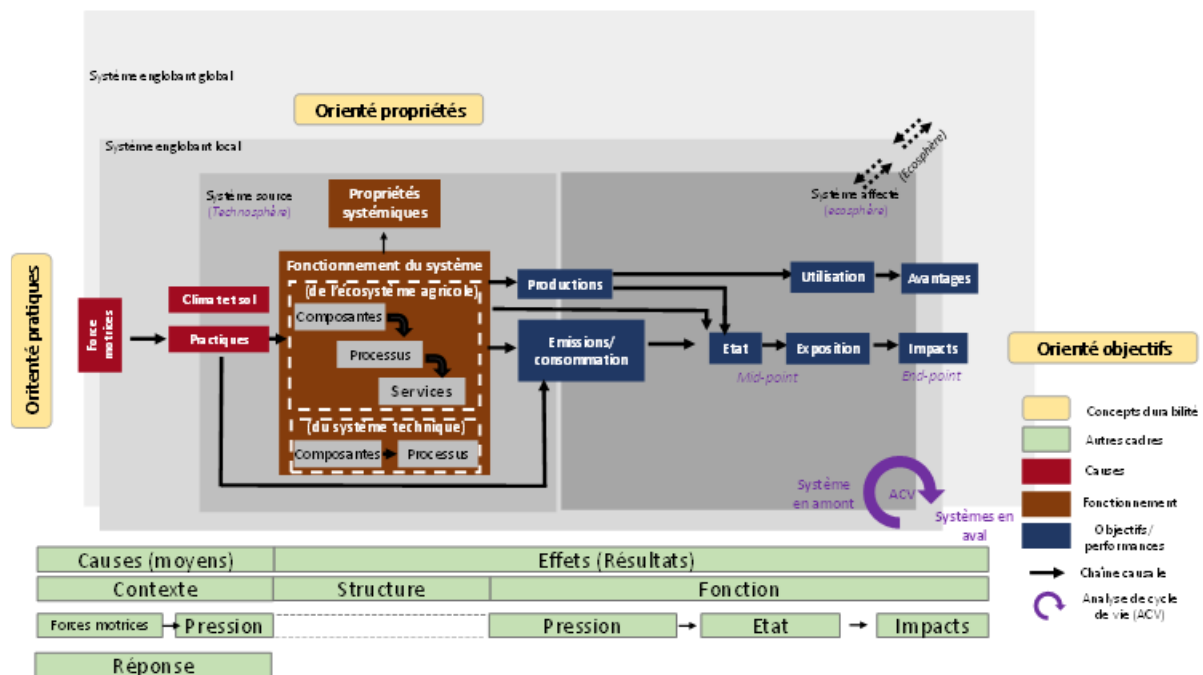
Système englobant global

Orienté propriétés

Système englobant local

(Ecosphère)

Système source
(Technosphère)

Propriétés systémiques

Système affecté
(ecosphère)

Orienté pratiques

Force motrices

Climat et sol

Pratiques

Fonctionnement du système

(de l'écosystème agricole)

Composantes

Processus

Services

(du système technique)

Composantes

Processus

Productions

Emissions/ consommation

Utilisation

Avantages

Etat

Exposition

Impacts

Mid-point

End-point

Orienté objectifs

Système en amont

ACV

Systèmes en aval

Concepts durabilité

Autres cadres

Causes

Fonctionnement

Objectifs/ performances

Chaîne causale

Analyse de cycle de vie (ACV)

Causes (moyens)

Effets (Résultats)

Contexte

Structure

Fonction

Forces motrices

Pression

Pression

Etat

Impacts

Réponse